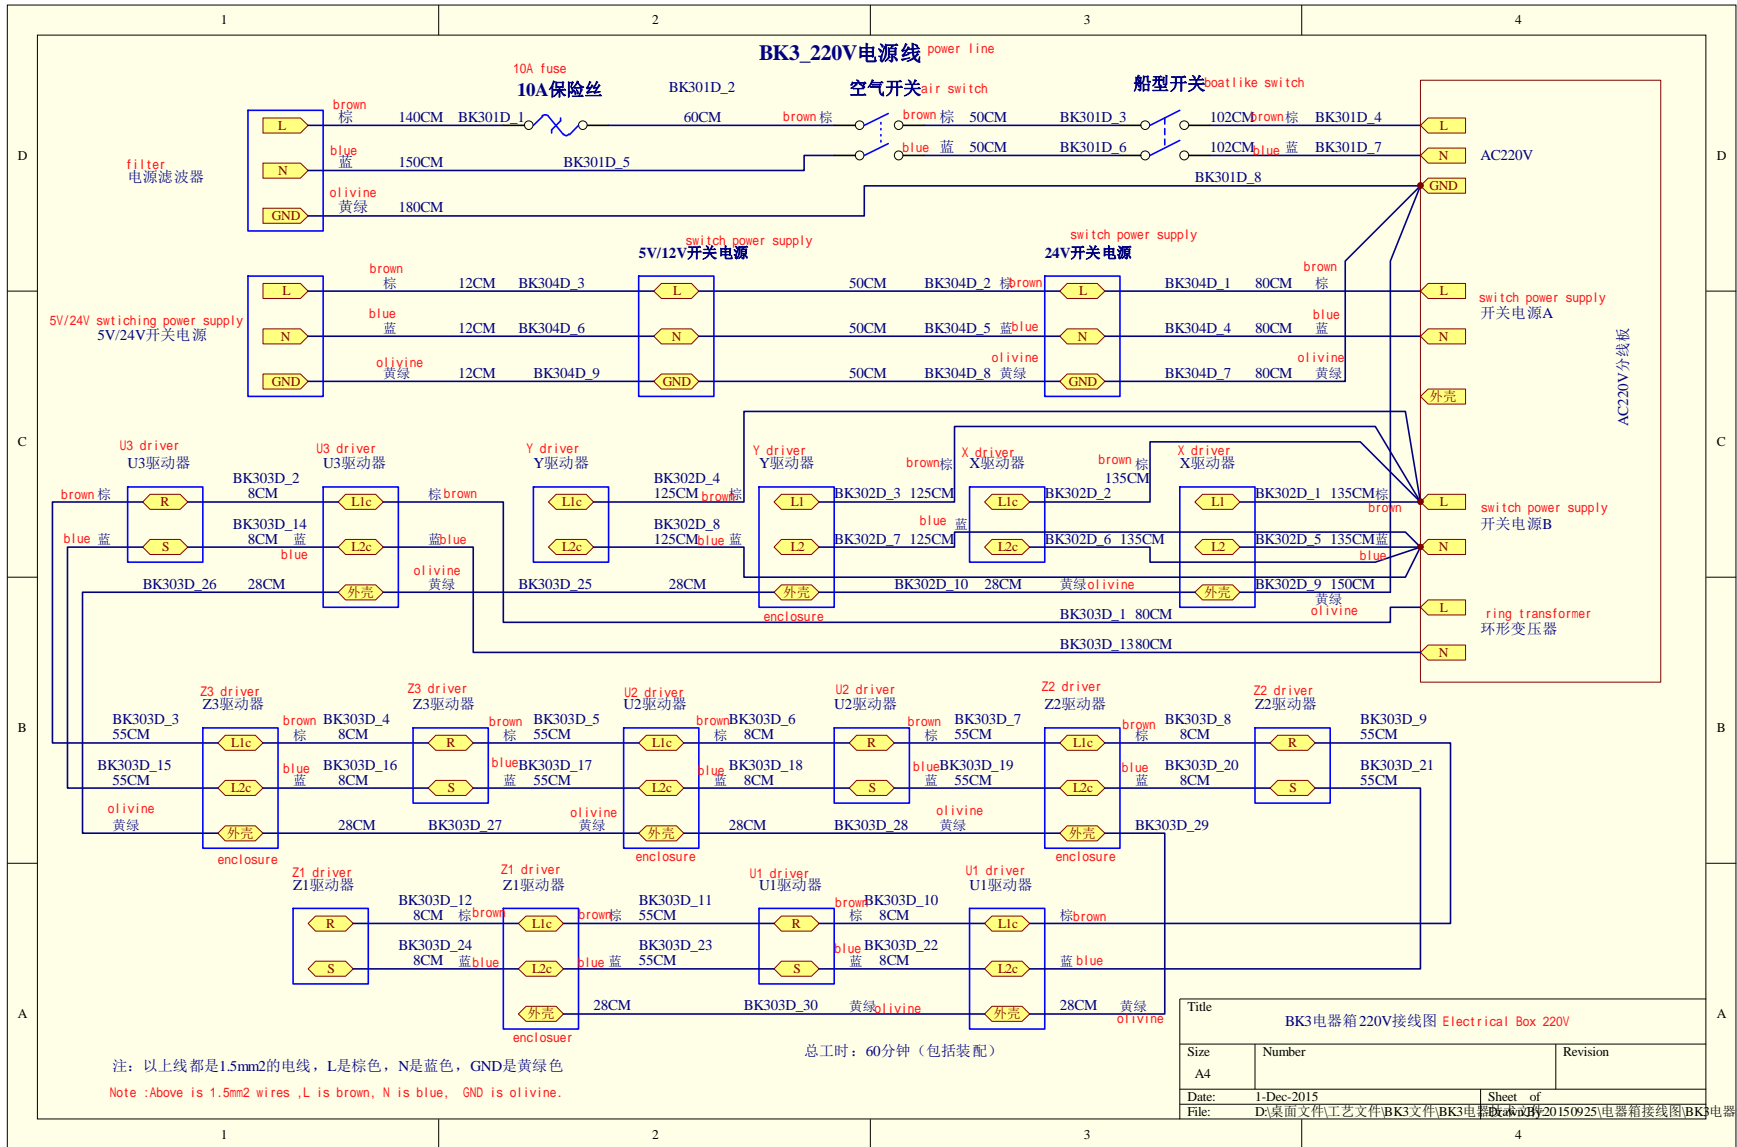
1 2 3 4

BK3_220V电源线 power line

10A fuse
10A保险丝

BK301D_2

空气开关air switch

船型开关boat like switch

filter
电源滤波器

L N GND

brown 棕 140CM BK301D_1 60CM brown 棕 brown 棕 50CM BK301D_3 102CM brown 棕 BK301D_4

blue 蓝 150CM BK301D_5 blue 蓝 50CM BK301D_6 102CM blue 蓝 BK301D_7

olivine 黄绿 180CM BK301D_8

AC220V

switch power supply
5V/12V开关电源

switch power supply
24V开关电源

5V/24V swtiching power supply
5V/24V开关电源

brown 棕 12CM BK304D_3 50CM BK304D_2 棕brown BK304D_1 80CM brown 棕

blue 蓝 12CM BK304D_6 50CM BK304D_5 蓝blue BK304D_4 80CM blue 蓝

olivine 黄绿 12CM BK304D_9 50CM BK304D_8 olivine 黄绿 BK304D_7 80CM olivine 黄绿

switch power supply
开关电源A

外壳

AC220V分线板

U3 driver
U3驱动器

U3 driver
U3驱动器

Y driver
Y驱动器

Y driver
Y驱动器

X driver
X驱动器

X driver
X驱动器

brown 棕 R BK303D_2 8CM L1c 棕brown BK302D_4 125CM brown棕 L1 BK302D_3 125CM brown棕 L1c BK302D_2 brown 棕 135CM L1 BK302D_1 135CM棕 brown

blue 蓝 S BK303D_14 8CM 蓝 blue L2c 蓝blue BK302D_8 125CM blue 蓝 L2 blue 蓝 BK302D_7 125CM L2c BK302D_6 135CM L2 BK302D_5 135CM蓝 blue

BK303D_26 28CM 外壳 olivine 黄绿 BK303D_25 28CM 外壳 enclosure BK302D_10 28CM 黄绿olivine 外壳 BK302D_9 150CM 黄绿 olivine

switch power supply
开关电源B

BK303D_1 80CM

ring transformer
环形变压器

BK303D_1380CM

Z3 driver
Z3驱动器

Z3 driver
Z3驱动器

U2 driver
U2驱动器

U2 driver
U2驱动器

Z2 driver
Z2驱动器

Z2 driver
Z2驱动器

BK303D_3 55CM L1c brown 棕 BK303D_4 8CM R brown 棕 BK303D_5 55CM L1c brown 棕 BK303D_6 8CM R brown 棕 BK303D_7 55CM L1c brown 棕 BK303D_8 8CM R BK303D_9 55CM

BK303D_15 55CM L2c blue 蓝 BK303D_16 8CM S blue 蓝 BK303D_17 55CM L2c blue 蓝 BK303D_18 8CM S blue 蓝 BK303D_19 55CM L2c blue 蓝 BK303D_20 8CM S BK303D_21 55CM

olivine 黄绿 外壳 28CM BK303D_27 olivine 黄绿 外壳 28CM BK303D_28 olivine 黄绿 外壳 BK303D_29

enclosure enclosure enclosure

Z1 driver
Z1驱动器

Z1 driver
Z1驱动器

U1 driver
U1驱动器

U1 driver
U1驱动器

R BK303D_12 8CM 棕brown L1c brown棕 BK303D_11 55CM R brown 棕 BK303D_10 8CM L1c 棕brown

S BK303D_24 8CM 蓝blue L2c blue 蓝 BK303D_23 55CM S blue 蓝 BK303D_22 8CM L2c 蓝 blue

外壳 28CM BK303D_30 黄绿olivine 外壳 28CM 黄绿 olivine

enclosure

注：以上线都是1.5mm2的电线，L是棕色，N是蓝色，GND是黄绿色

Note :Above is 1.5mm2 wires ,L is brown, N is blue, GND is olivine.

总工时：60分钟（包括装配）

Title
BK3电器箱220V接线图 Electrical Box 220V

| Size | Number | Revision |
|---|---|---|
| A4 | | |

Date: 1-Dec-2015 Sheet of
File: D:\桌面文件\工艺文件\BK3文件\BK3电器箱\BK3\20150925\电器箱接线图\BK3电器 Drawn By:

A B C D